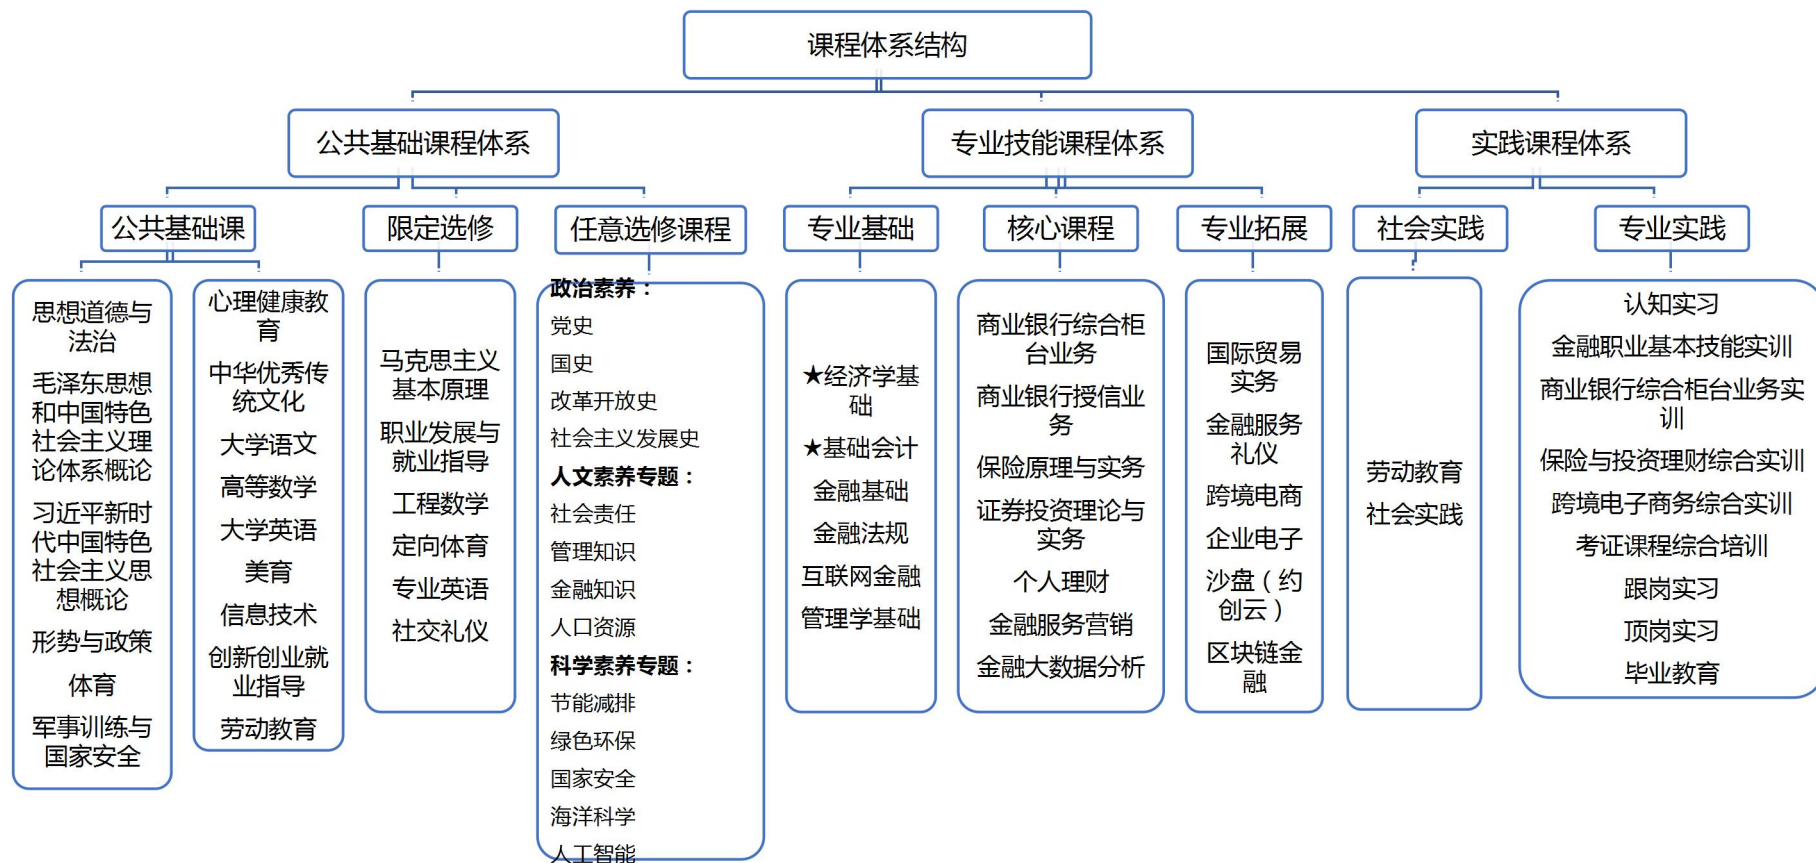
课程体系结构

公共基础课程体系

专业技能课程体系

实践课程体系

公共基础课

限定选修

任意选修课程

专业基础

核心课程

专业拓展

社会实践

专业实践

思想道德与法治
毛泽东思想和中国特色社会主义理论体系概论
习近平新时代中国特色社会主义思想概论
形势与政策
体育
军事训练与国家安全

心理健康教育
中华优秀传统文化
大学语文
高等数学
大学英语
美育
信息技术
创新创业就业指导
劳动教育

马克思主义基本原理
职业发展与就业指导
工程数学
定向体育
专业英语
社交礼仪

政治素养：
党史
国史
改革开放史
社会主义发展史
人文素养专题：
社会责任
管理知识
金融知识
人口资源
科学素养专题：
节能减排
绿色环保
国家安全
海洋科学
人工智能

★经济学基础
★基础会计
金融基础
金融法规
互联网金融
管理学基础

商业银行综合柜台业务
商业银行授信业务
保险原理与实务
证券投资理论与实务
个人理财
金融服务营销
金融大数据分析

国际贸易实务
金融服务礼仪
跨境电商
企业电子
沙盘（约创云）
区块链金融

劳动教育
社会实践

认知实习
金融职业基本技能实训
商业银行综合柜台业务实训
保险与投资理财综合实训
跨境电子商务综合实训
考证课程综合培训
跟岗实习
顶岗实习
毕业教育